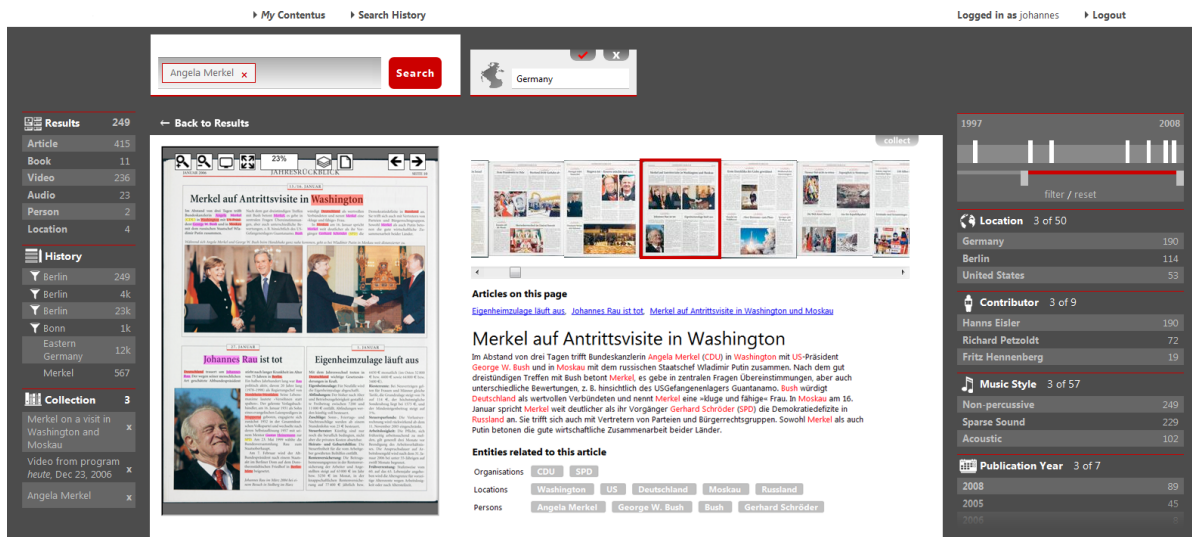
My Contentus   Search History   Logged in as johannes   Logout

Angela Merkel ×   Search

Germany

Results 249
Article 415
Book 11
Video 236
Audio 23
Person 2
Location 4

History
Berlin 249
Berlin 4k
Berlin 23k
Bonn 1k
Eastern Germany 12k
Merkel 567

Collection 3
Merkel on a visit in Washington and Moskau ×
Video from program heute, Dec 23, 2006 ×
Angela Merkel ×

← Back to Results

collect

23%

JAHRESRÜCKBLICK

Merkel auf Antrittsvisite in Washington

Johannes Rau ist tot

Eigenheimzulage läuft aus

Articles on this page
Eigenheimzulage läuft aus, Johannes Rau ist tot, Merkel auf Antrittsvisite in Washington und Moskau

Merkel auf Antrittsvisite in Washington

Im Abstand von drei Tagen trifft Bundeskanzlerin Angela Merkel (CDU) in Washington mit US-Präsident George W. Bush und in Moskau mit dem russischen Staatschef Wladimir Putin zusammen. Nach dem gut dreistündigen Treffen mit Bush betont Merkel, es gebe in zentralen Fragen Übereinstimmungen, aber auch unterschiedliche Bewertungen, z. B. hinsichtlich des USGefangenenlagers Guantanamo. Bush würdigt Deutschland als wertvollen Verbündeten und nennt Merkel eine »kluge und fähige« Frau. In Moskau am 16. Januar spricht Merkel weit deutlicher als ihr Vorgänger Gerhard Schröder (SPD) die Demokratiedefizite in Russland an. Sie trifft sich auch mit Vertretern von Parteien und Bürgerrechtsgruppen. Sowohl Merkel als auch Putin betonen die gute wirtschaftliche Zusammenarbeit beider Länder.

Entities related to this article
Organisations CDU SPD
Locations Washington US Deutschland Moskau Russland
Persons Angela Merkel George W. Bush Bush Gerhard Schröder

1997 2008
filter / reset

Location 3 of 50
Germany 190
Berlin 114
United States 53

Contributor 3 of 9
Hanns Eisler 190
Richard Petzoldt 72
Fritz Hennenberg 19

Music Style 3 of 57
Non-percussive 249
Sparse Sound 229
Acoustic 102

Publication Year 3 of 7
2008 89
2005 45
2006 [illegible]